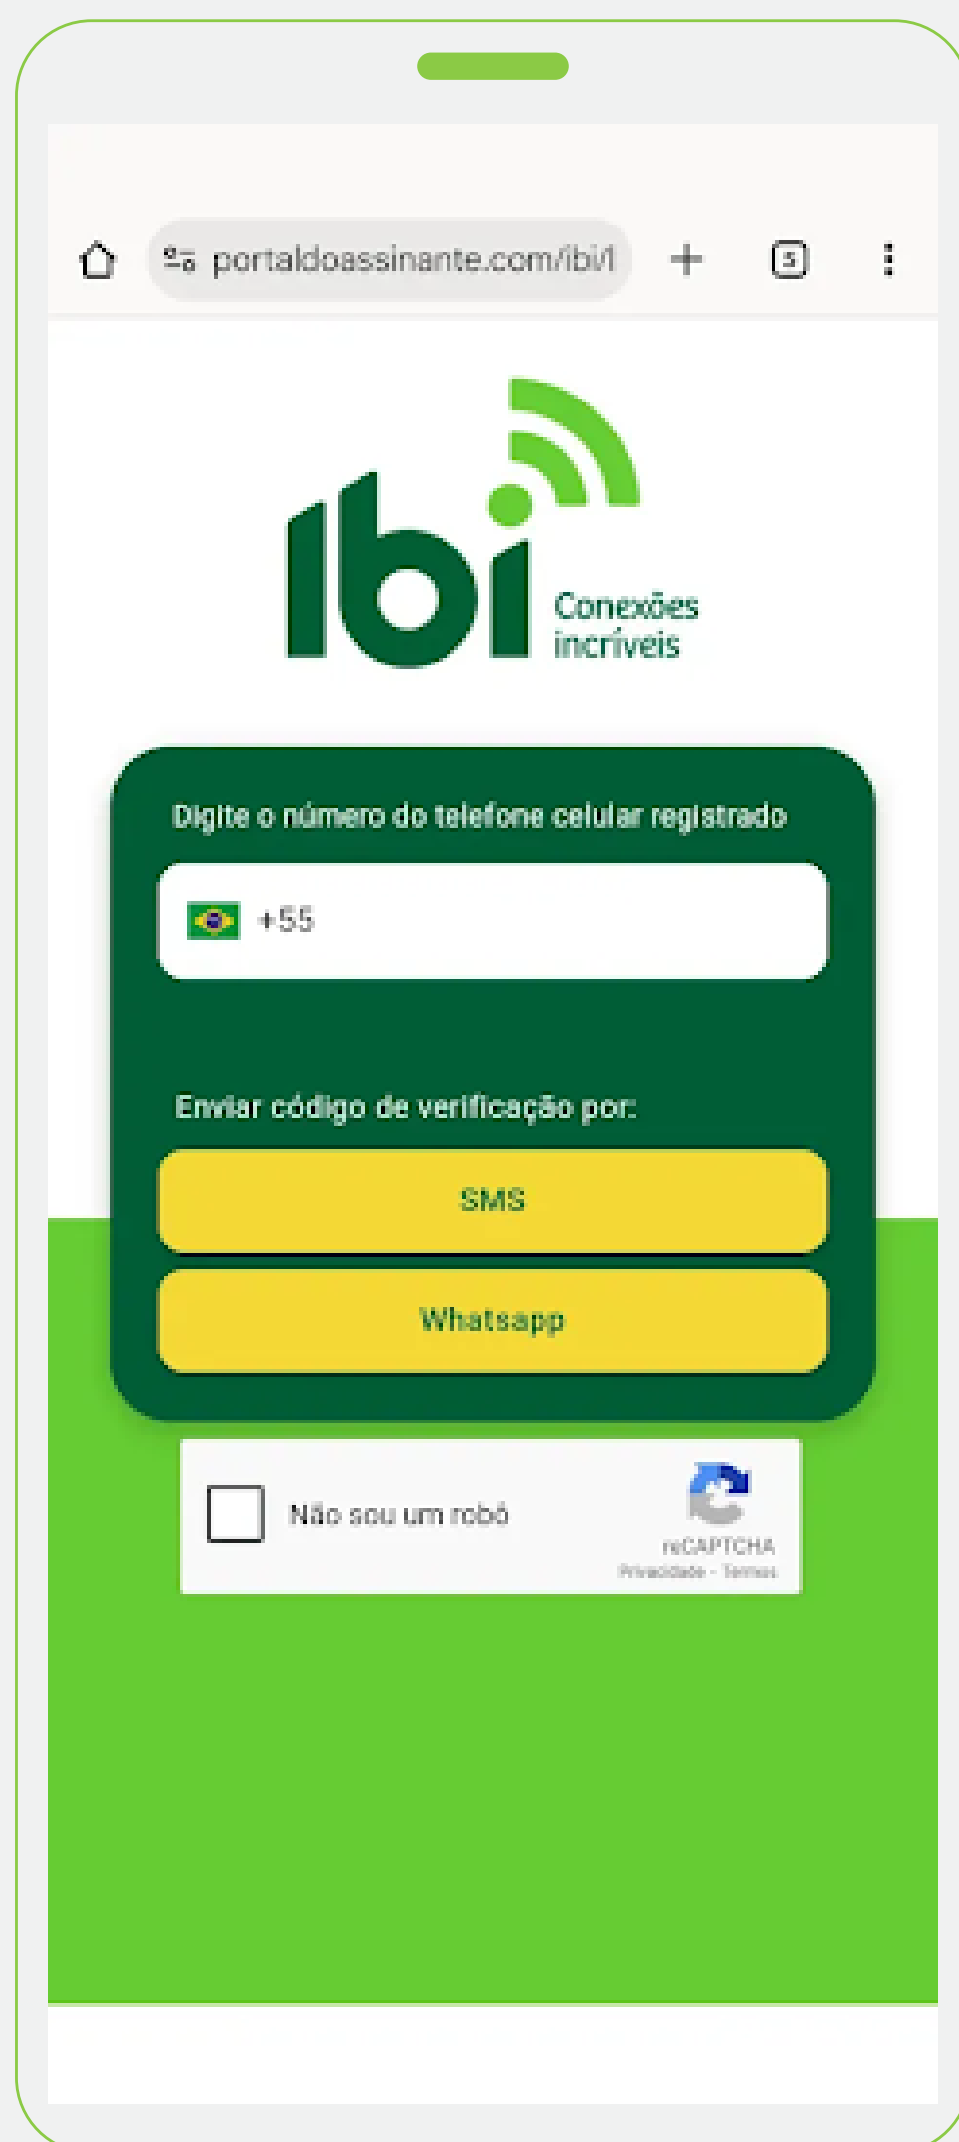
portaldoassinante.com/ibi/l

5

ibi
Conexões incríveis

Digite o número do telefone celular registrado

+55

Enviar código de verificação por:

SMS

Whatsapp

Não sou um robô

reCAPTCHA
Privacidade - Termos